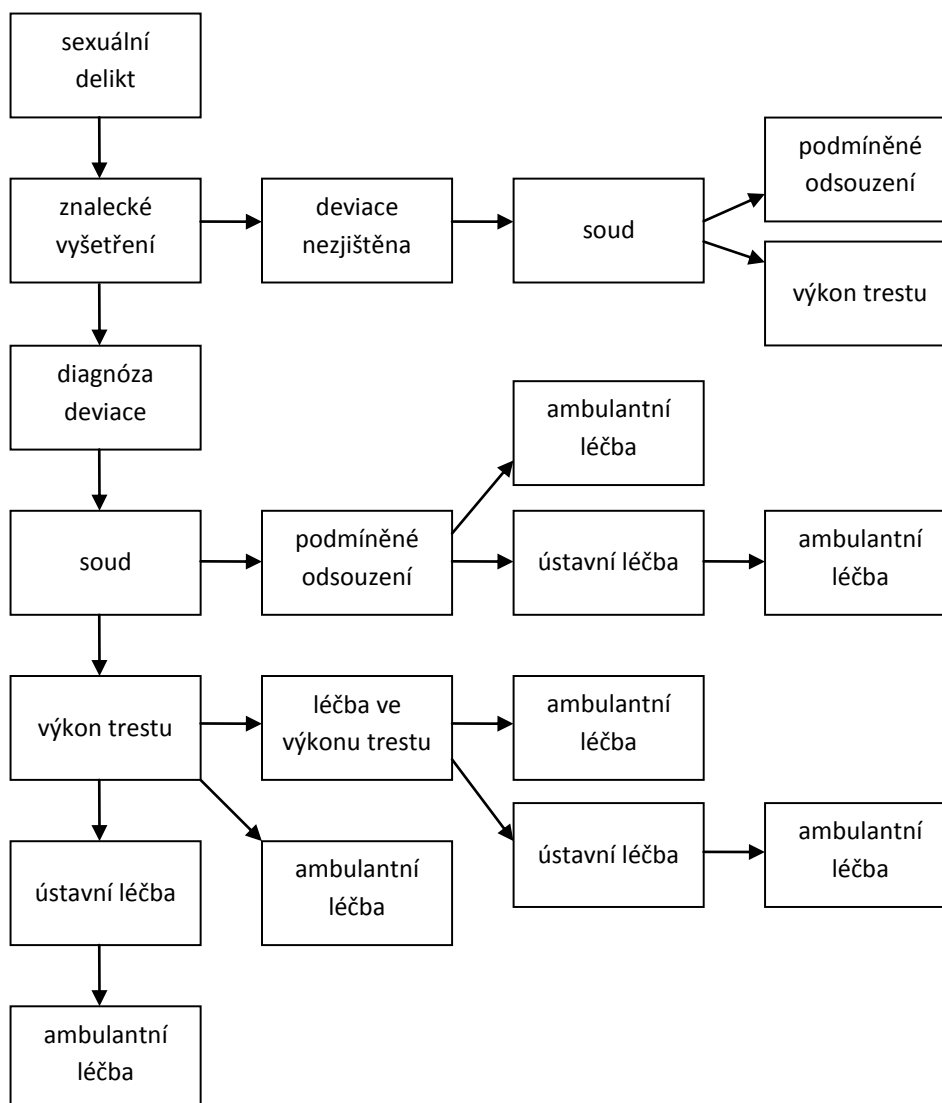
sexuální delikt

znalecké vyšetření

deviace nezjištěna

soud

podmíněné odsouzení

výkon trestu

diagnóza deviace

ambulantní léčba

soud

podmíněné odsouzení

ústavní léčba

ambulantní léčba

výkon trestu

léčba ve výkonu trestu

ambulantní léčba

ústavní léčba

ambulantní léčba

ambulantní léčba

ústavní léčba

ambulantní léčba